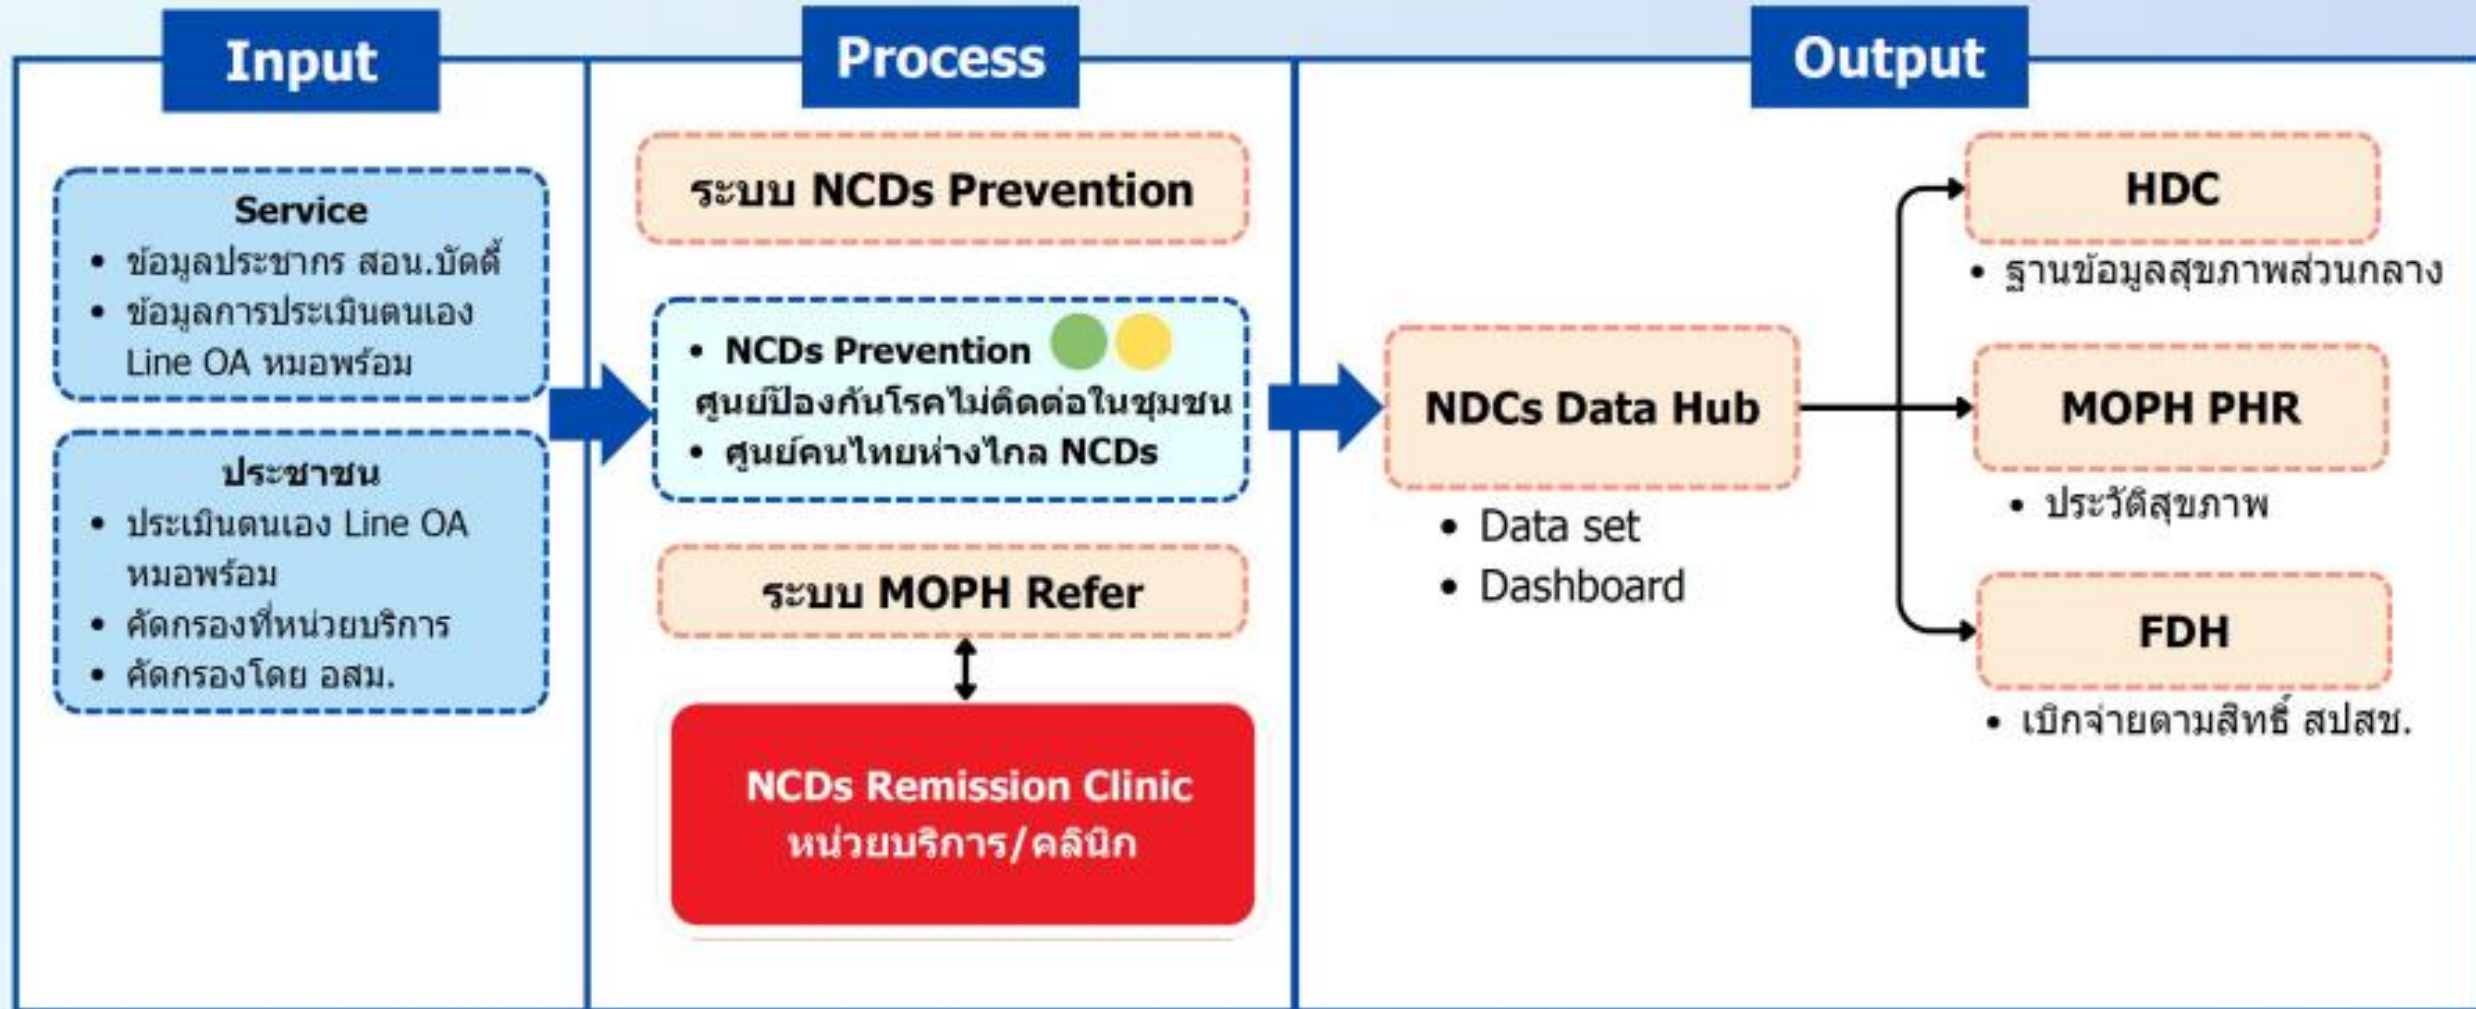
Input

Service
- ข้อมูลประชากร สอน.บัดดี้
- ข้อมูลการประเมินตนเอง Line OA หมอพร้อม

ประชาชน
- ประเมินตนเอง Line OA หมอพร้อม
- คัดกรองที่หน่วยบริการ
- คัดกรองโดย อสม.

Process

ระบบ NCDs Prevention

- NCDs Prevention ศูนย์ป้องกันโรคไม่ติดต่อในชุมชน
- ศูนย์คนไทยห่างไกล NCDs

ระบบ MOPH Refer

NCDs Remission Clinic
หน่วยบริการ/คลินิก

Output

NDCs Data Hub
- Data set
- Dashboard

HDC
- ฐานข้อมูลสุขภาพส่วนกลาง

MOPH PHR
- ประวัติสุขภาพ

FDH
- เบิกจ่ายตามสิทธิ์ สปสช.